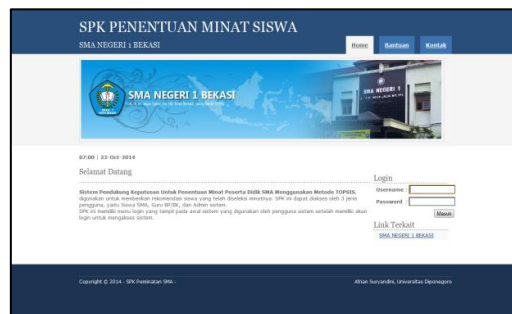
SPK PENENTUAN MINAT SISWA
SMA NEGERI 1 BEKASI

Home
Bantuan
Kontak

SMA NEGERI 1 BEKASI

SMA NEGERI 1

07:00 | 23-Oct-2014

Selamat Datang

Sistem Pendukung Keputusan Untuk Penentuan Minat Peserta Didik SMA Menggunakan Metode TOPSIS, digunakan untuk memberikan rekomendasi siswa yang telah diseleksi sebelumnya. SPK ini dapat diakses oleh 3 jenis pengguna, yaitu Siswa SMA, Guru BP/BK, dan Admin sistem.
SPK ini memiliki menu login yang tampil pada awal sistem yang digunakan oleh pengguna sistem setelah memiliki akun login untuk mengakses sistem.

Login
Username :
Password :
Masuk

Link Terkait
SMA NEGERI 1 BEKASI

Copyright © 2014 - SPK Peminatan SMA -

Alfian Suryandini, Universitas Diponegoro